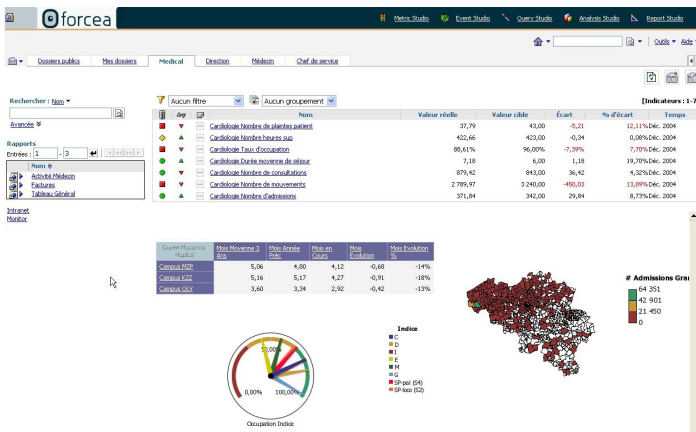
forcea

Metric Studio | Event Studio | Query Studio | Analysis Studio | Report Studio

Outils | Aide

Dossiers publics | Mes dossiers | Medical | Direction | Médecin | Chef de service

Rechercher : Nom

Avancée

Rapports

Entrées : 1 - 3

Nom

Activité Médecin

Factures

Tableau Général

Intranet

Monitor

Aucun filtre | Aucun groupement

[Indicateurs : 1-7

| | | | Nom | Valeur réelle | Valeur cible | Écart | % d'écart | Temps |
|---|---|---|---|---|---|---|---|---|
| | | | Cardiologie Nombre de plaintes patient | 37,79 | 43,00 | -5,21 | 12,11% | Déc. 2004 |
| | | | Cardiologie Nombre heures sup | 422,66 | 423,00 | -0,34 | 0,08% | Déc. 2004 |
| | | | Cardiologie Taux d'occupation | 88,61% | 96,00% | -7,39% | 7,70% | Déc. 2004 |
| | | | Cardiologie Durée moyenne de séjour | 7,18 | 6,00 | 1,18 | 19,70% | Déc. 2004 |
| | | | Cardiologie Nombre de consultations | 879,42 | 843,00 | 36,42 | 4,32% | Déc. 2004 |
| | | | Cardiologie Nombre de mouvements | 2 789,97 | 3 240,00 | -450,03 | 13,89% | Déc. 2004 |
| | | | Cardiologie Nombre d'admissions | 371,84 | 342,00 | 29,84 | 8,73% | Déc. 2004 |

| Durée Moyenne Hopital | Mois Moyenne 3 Ans | Mois Année Préc | Mois en Cours | Mois Evolution | Mois Evolution % |
|---|---|---|---|---|---|
| Campus MZP | 5,06 | 4,80 | 4,12 | -0,68 | -14% |
| Campus KZZ | 5,16 | 5,17 | 4,27 | -0,91 | -18% |
| Campus OLV | 3,60 | 3,34 | 2,92 | -0,42 | -13% |

50,00%
0,00%
100,00%
Occupation Indice

Indice
C
D
I
E
M
G
SP-pal (54)
SP-loco (52)

# Admissions Gra
64 351
42 901
21 450
0